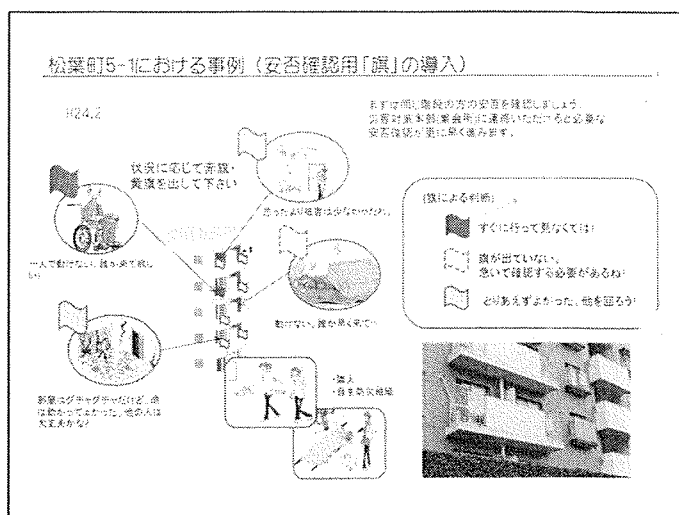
松葉町5-1における事例（安否確認用「旗」の導入）

H24.2

まずは隣近所の方の安否を確認しましょう。
災害対策本部隊会等に連絡いただけると必要な安否確認が更に早く進みます。

状況に応じて赤旗・黄旗を出して下さい

思ったより被害は少なかったけど...

一人で動けない、誰か来て欲しい

動けない、誰か来て!

部屋はグチャグチャだけど、僕は助かってよかった。他の人は大丈夫かな?

・黄旗
・自主防災組織

〔旗による判断〕

すぐに行って見なくては!

旗が出ていない、急いで確認する必要があるね!

とりあえずよかった、他を回ろう!